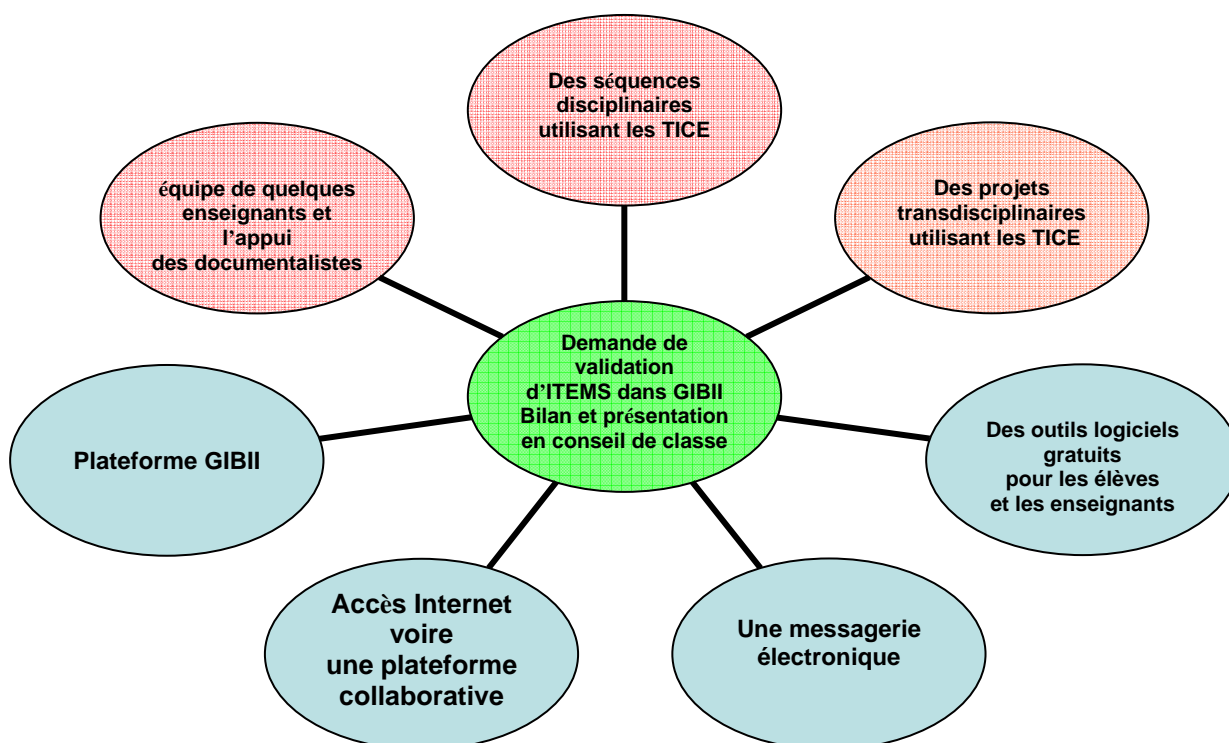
Des séquences disciplinaires utilisant les TICE

équipe de quelques enseignants et l'appui des documentalistes

Des projets transdisciplinaires utilisant les TICE

Demande de validation d'ITEMS dans GIBII Bilan et présentation en conseil de classe

Plateforme GIBII

Des outils logiciels gratuits pour les élèves et les enseignants

Accès Internet voire une plateforme collaborative

Une messagerie électronique